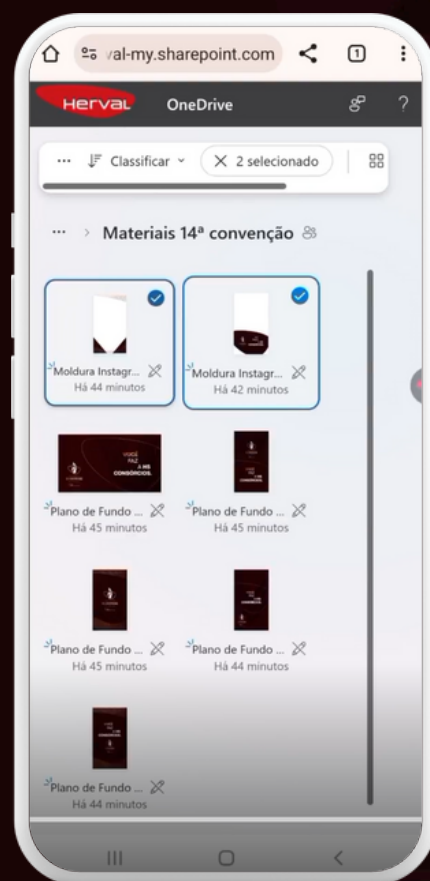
val-my.sharepoint.com

1

HERVAL OneDrive

... Classificar 2 selecionado

... > Materiais 14ª convenção

Moldura Instagr...
Há 44 minutos

Moldura Instagr...
Há 42 minutos

VOCÊ FAZ A HS CONSÓRCIOS.

Plano de Fundo ...
Há 45 minutos

Plano de Fundo ...
Há 45 minutos

Plano de Fundo ...
Há 45 minutos

Plano de Fundo ...
Há 44 minutos

Plano de Fundo ...
Há 44 minutos